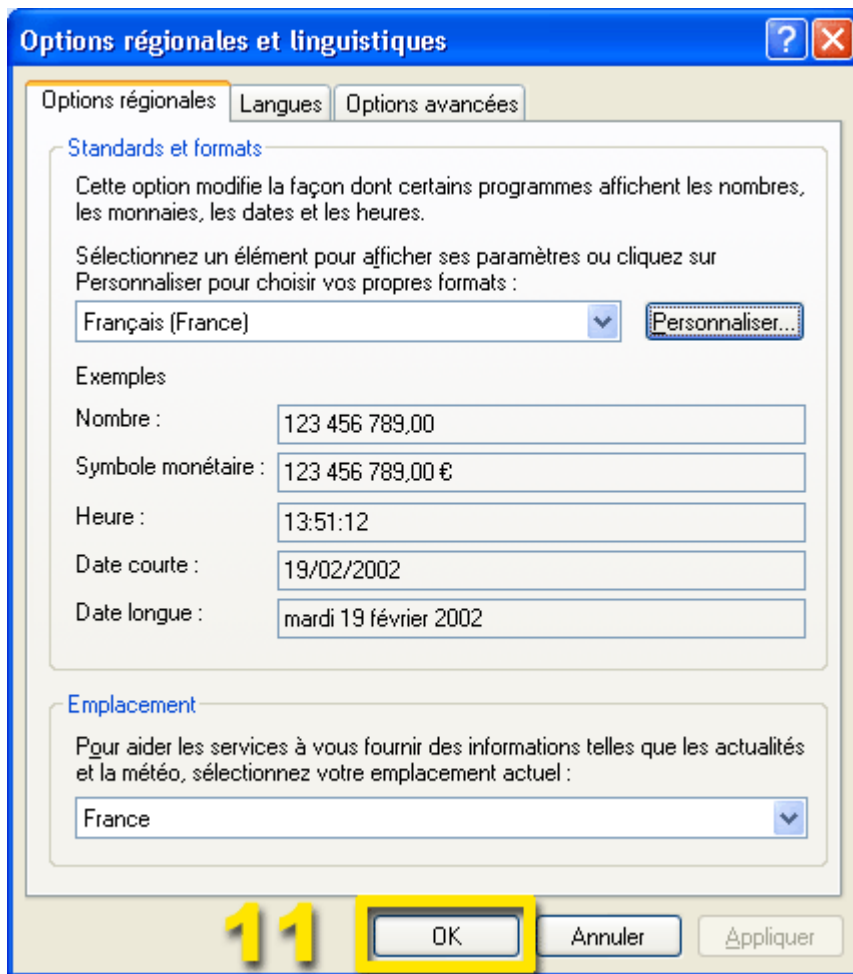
Options régionales et linguistiques

?

Options régionales | Langues | Options avancées

Standards et formats

Cette option modifie la façon dont certains programmes affichent les nombres, les monnaies, les dates et les heures.

Sélectionnez un élément pour afficher ses paramètres ou cliquez sur Personnaliser pour choisir vos propres formats :

Français (France)

Personnaliser...

Exemples

Nombre : 123 456 789,00

Symbole monétaire : 123 456 789,00 €

Heure : 13:51:12

Date courte : 19/02/2002

Date longue : mardi 19 février 2002

Emplacement

Pour aider les services à vous fournir des informations telles que les actualités et la météo, sélectionnez votre emplacement actuel :

France

11

OK

Annuler

Appliquer